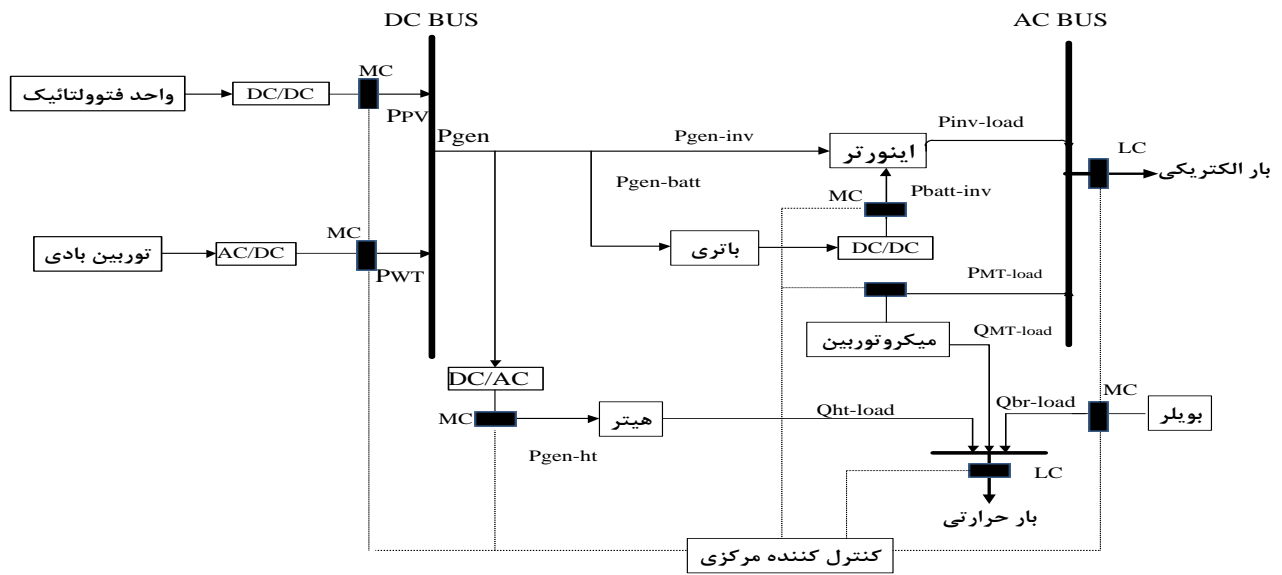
DC BUS

AC BUS

واحد فتوولتائیک

DC/DC

MC

PPV

Pgen

Pgen-inv

اینورتر

Pinv-load

LC

بار الکتریکی

Pgen-batt

MC

Pbatt-inv

توربین بادی

AC/DC

MC

PWT

باتری

DC/DC

PMT-load

میکروتوربین

QMT-load

DC/AC

MC

هیتر

Qht-load

Qbr-load

MC

بویلر

Pgen-ht

LC

بار حرارتی

کنترل کننده مرکزی